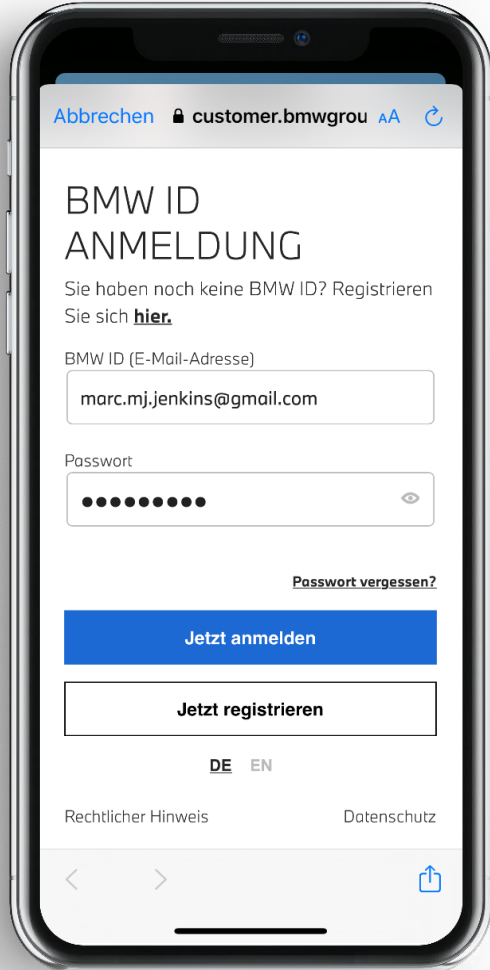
Abbrechen customer.bmwgrou AA

BMW ID ANMELDUNG

Sie haben noch keine BMW ID? Registrieren Sie sich **hier.**

BMW ID (E-Mail-Adresse)

marc.mj.jenkins@gmail.com

Passwort

●●●●●●●●●

Passwort vergessen?

Jetzt anmelden

Jetzt registrieren

DE EN

Rechtlicher Hinweis

Datenschutz